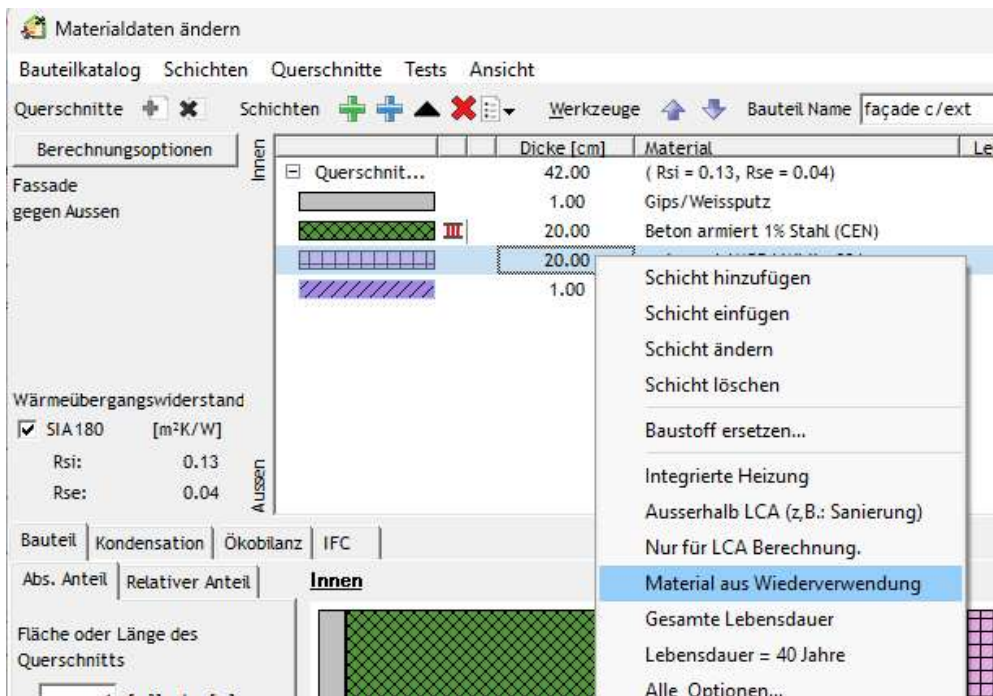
Materialdaten ändern

Bauteilkatalog Schichten Querschnitte Tests Ansicht

Querschnitte Schichten Werkzeuge Bauteil Name façade c/ext

Berechnungsoptionen

Innen

Fassade gegen Aussen

| | Dicke [cm] | Material | Le |
|---|---|---|---|
| Querschnit... | 42.00 | ( Rsi = 0.13, Rse = 0.04) | |
| | 1.00 | Gips/Weissputz | |
| | 20.00 | Beton armiert 1% Stahl (CEN) | |
| | 20.00 | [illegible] | |
| | 1.00 | | |

Schicht hinzufügen
Schicht einfügen
Schicht ändern
Schicht löschen
Baustoff ersetzen...
Integrierte Heizung
Ausserhalb LCA (z,B.: Sanierung)
Nur für LCA Berechnung.
Material aus Wiederverwendung
Gesamte Lebensdauer
Lebensdauer = 40 Jahre
Alle Optionen...

Wärmeübergangswiderstand
SIA180 [m²K/W]
Rsi: 0.13
Rse: 0.04

Aussen

Bauteil Kondensation Ökobilanz IFC

Abs. Anteil Relativer Anteil

Innen

Fläche oder Länge des Querschnitts